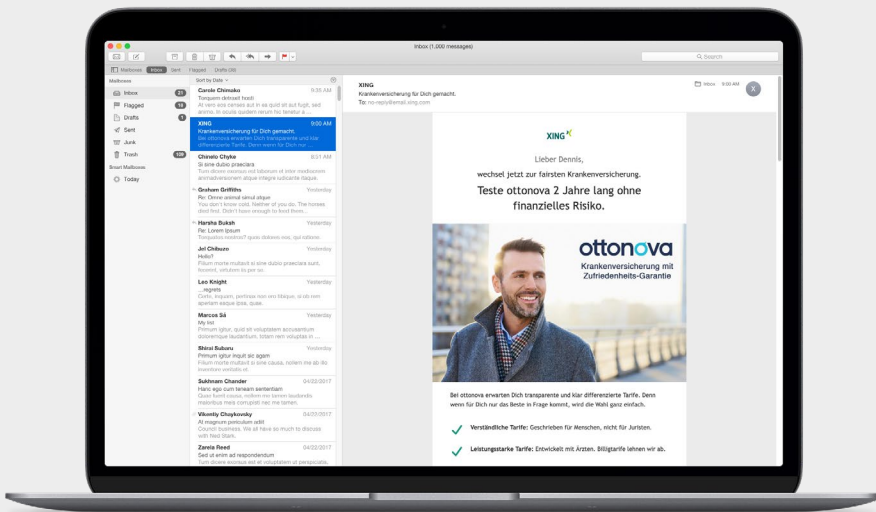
Inbox (1,000 messages)

Search

Mailboxes Inbox Sent Flagged Drafts (98)

Mailboxes
Inbox 21
Flagged 18
Drafts 1
Sent
Junk
Trash 108
Smart Mailboxes
Today

Sort by Date

Carole Chimako 9:35 AM
Torquem detraxit hosti
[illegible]

XING 9:00 AM
Krankenversicherung für Dich gemacht.
Bei ottonova erwarten Dich transparente und klar differenzierte Tarife. Denn wenn für Dich nur ...

Chinelo Chyke 8:31 AM
Si sine dubio praeclara
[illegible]

Graham Griffiths Yesterday
Re: Omne animal simul atque
You don't know cold. Neither of you do. The horses died first. Don't have enough to feed them...

Harsha Buksh Yesterday
Re: Lorem ipsum
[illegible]

Jel Chibuzo Yesterday
Hello?
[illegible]

Leo Knight Yesterday
...regrets
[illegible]

Marcos Sá Yesterday
My list
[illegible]

Shirai Subaru Yesterday
Primum igitur inquit sic agam
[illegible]

Sukhnam Chander 04/22/2017
Hanc ego cum teneam sententiam
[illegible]

Vikently Chaykovsky 04/22/2017
At magnum periculum adiit
Council business. We all have so much to discuss with Ned Stark.

Zareia Reed 04/22/2017
Sed ut enim ad respondendum
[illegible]

XING
Krankenversicherung für Dich gemacht.
To: no-reply@email.xing.com

Inbox 9:00 AM

XING

Lieber Dennis,
wechsel jetzt zur fairsten Krankenversicherung.
Teste ottonova 2 Jahre lang ohne finanzielles Risiko.

ottonova
Krankenversicherung mit Zufriedenheits-Garantie

Bei ottonova erwarten Dich transparente und klar differenzierte Tarife. Denn wenn für Dich nur das Beste in Frage kommt, wird die Wahl ganz einfach.

Verständliche Tarife: Geschrieben für Menschen, nicht für Juristen.

Leistungsstarke Tarife: Entwickelt mit Ärzten. Billigtarife lehnen wir ab.